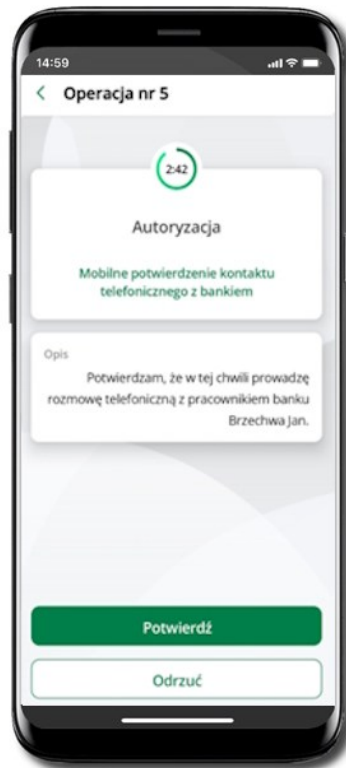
14:59

<

Operacja nr 5

2:42

Autoryzacja

Mobilne potwierdzenie kontaktu telefonicznego z bankiem

Opis

Potwierdzam, że w tej chwili prowadzę rozmowę telefoniczną z pracownikiem banku Brzechwa Jan.

Potwierdź

Odrzuć